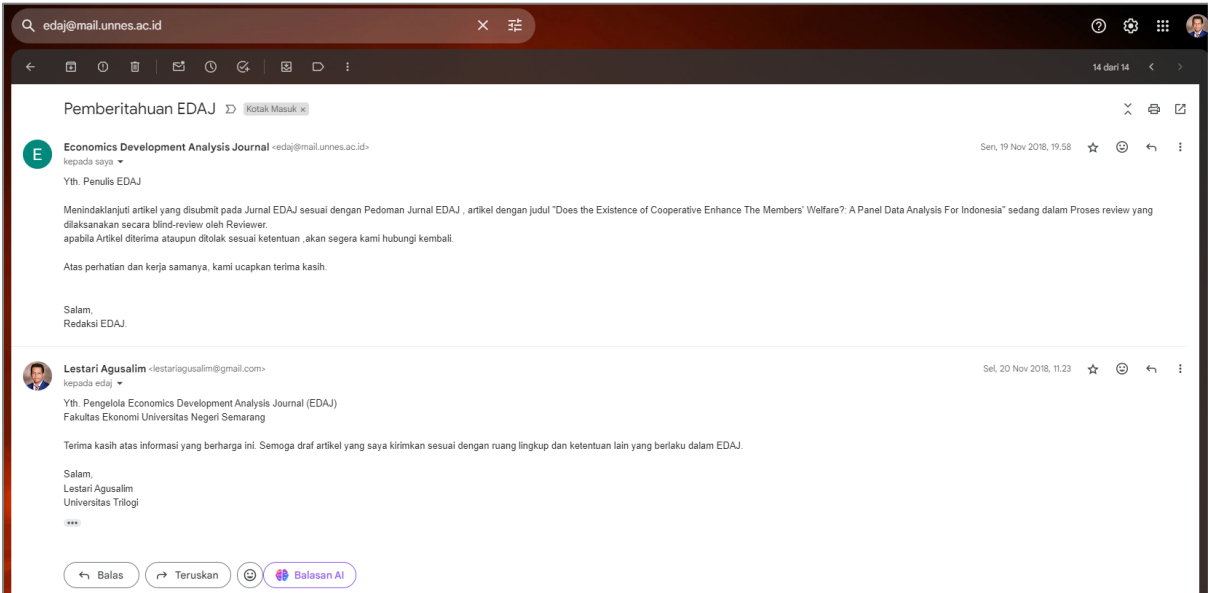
edaj@mail.unnes.ac.id

14 dari 14

Pemberitahuan EDAJ Kotak Masuk ×

E

Economics Development Analysis Journal <edaj@mail.unnes.ac.id>
kepada saya

Sen, 19 Nov 2018, 19.58

Yth. Penulis EDAJ

Menindaklanjuti artikel yang disubmit pada Jurnal EDAJ sesuai dengan Pedoman Jurnal EDAJ , artikel dengan judul "Does the Existence of Cooperative Enhance The Members' Welfare?: A Panel Data Analysis For Indonesia" sedang dalam Proses review yang dilaksanakan secara blind-review oleh Reviewer.
apabila Artikel diterima ataupun ditolak sesuai ketentuan ,akan segera kami hubungi kembali.

Atas perhatian dan kerja samanya, kami ucapkan terima kasih.

Salam,
Redaksi EDAJ.

Lestari Agusalim <lestariagusalim@gmail.com>
kepada edaj

Sel, 20 Nov 2018, 11.23

Yth. Pengelola Economics Development Analysis Journal (EDAJ)
Fakultas Ekonomi Universitas Negeri Semarang

Terima kasih atas informasi yang berharga ini. Semoga draf artikel yang saya kirimkan sesuai dengan ruang lingkup dan ketentuan lain yang berlaku dalam EDAJ.

Salam,
Lestari Agusalim
Universitas Trilogi

Balas
Teruskan
Balasan AI